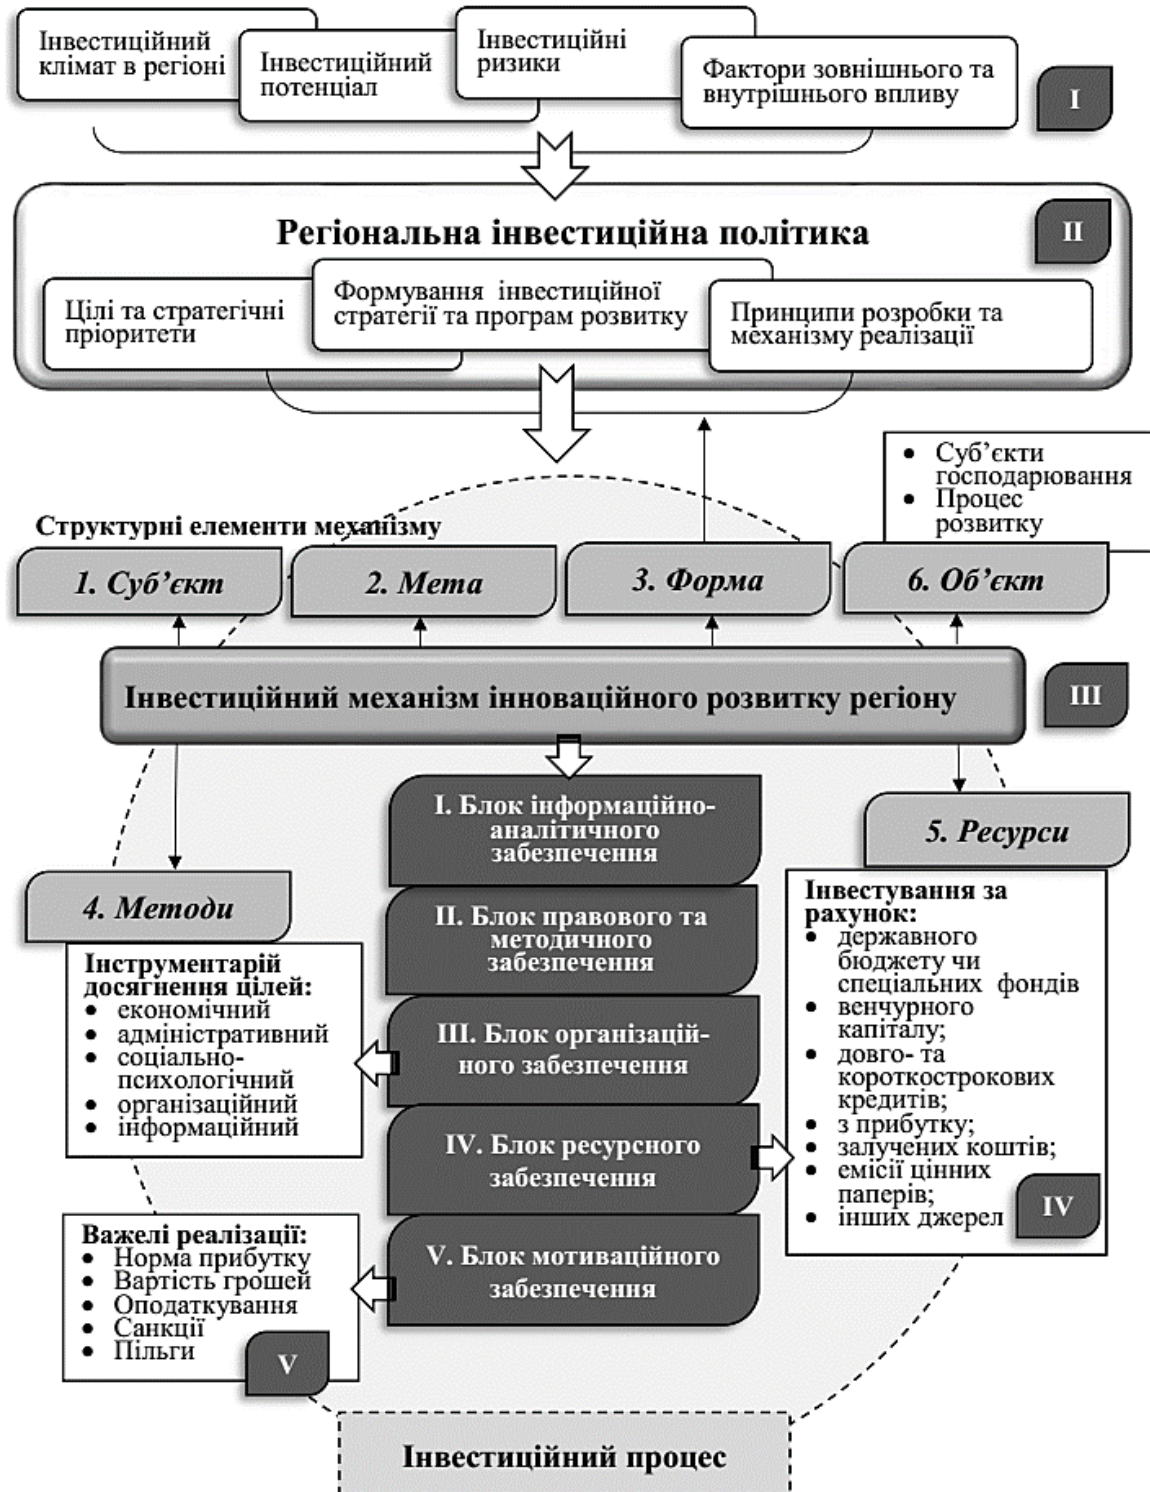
Інвестиційний клімат в регіоні

Інвестиційний потенціал

Інвестиційні ризики

Фактори зовнішнього та внутрішнього впливу

I

Регіональна інвестиційна політика

II

Цілі та стратегічні пріоритети

Формування інвестиційної стратегії та програм розвитку

Принципи розробки та механізму реалізації

• Суб'єкти господарювання
• Процес розвитку

Структурні елементи механізму

1. Суб'єкт

2. Мета

3. Форма

6. Об'єкт

Інвестиційний механізм інноваційного розвитку регіону

III

I. Блок інформаційно-аналітичного забезпечення

5. Ресурси

4. Методи

II. Блок правового та методичного забезпечення

Інвестування за рахунок:
• державного бюджету чи спеціальних фондів
• венчурного капіталу;
• довго- та короткострокових кредитів;
• з прибутку;
• залучених коштів;
• емісії цінних паперів;
• інших джерел

IV

Інструментарій досягнення цілей:
• економічний
• адміністративний
• соціально-психологічний
• організаційний
• інформаційний

III. Блок організаційного забезпечення

IV. Блок ресурсного забезпечення

Важелі реалізації:
• Норма прибутку
• Вартість грошей
• Оподаткування
• Санкції
• Пільги

V

V. Блок мотиваційного забезпечення

Інвестиційний процес